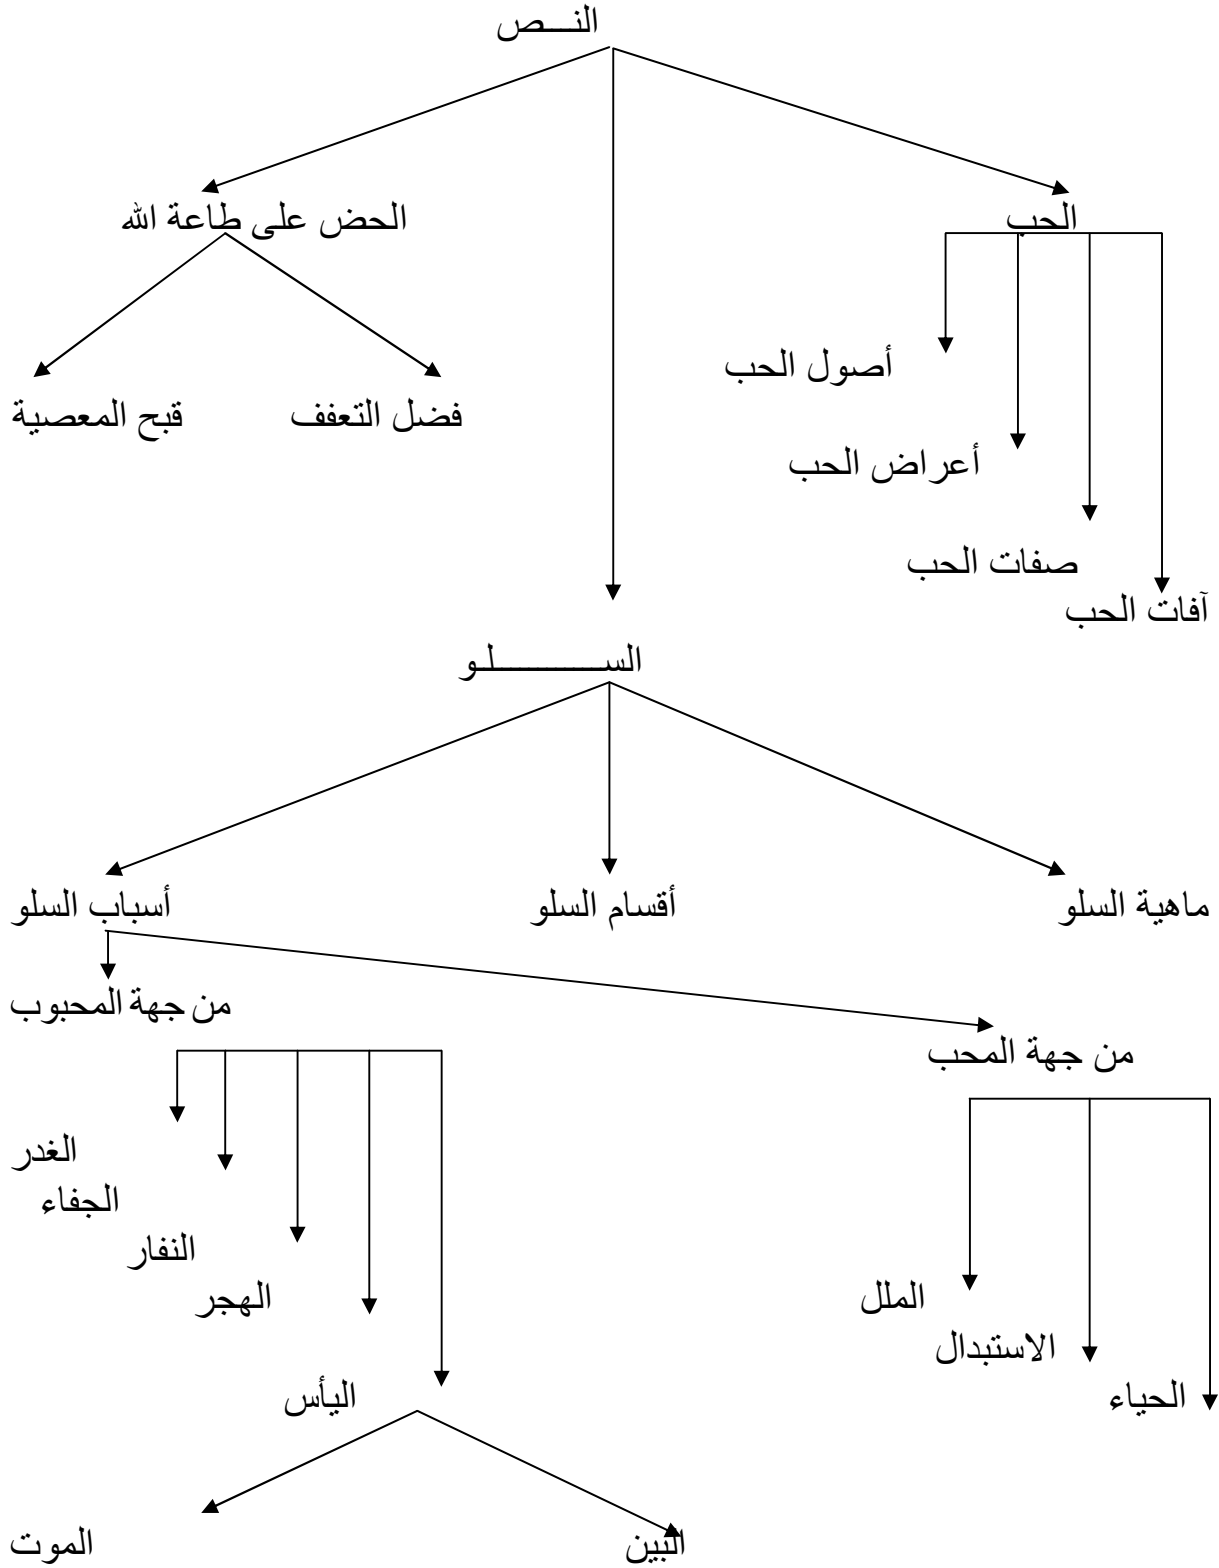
النــص

الحب

أصول الحب

أعراض الحب

صفات الحب

آفات الحب

الحض على طاعة الله

فضل التعفف

قبح المعصية

الســــــلو

ماهية السلو

أقسام السلو

أسباب السلو

من جهة المحبوب

الغدر

الجفاء

النفار

الهجر

اليأس

البين

الموت

من جهة المحب

الملل

الاستبدال

الحياء